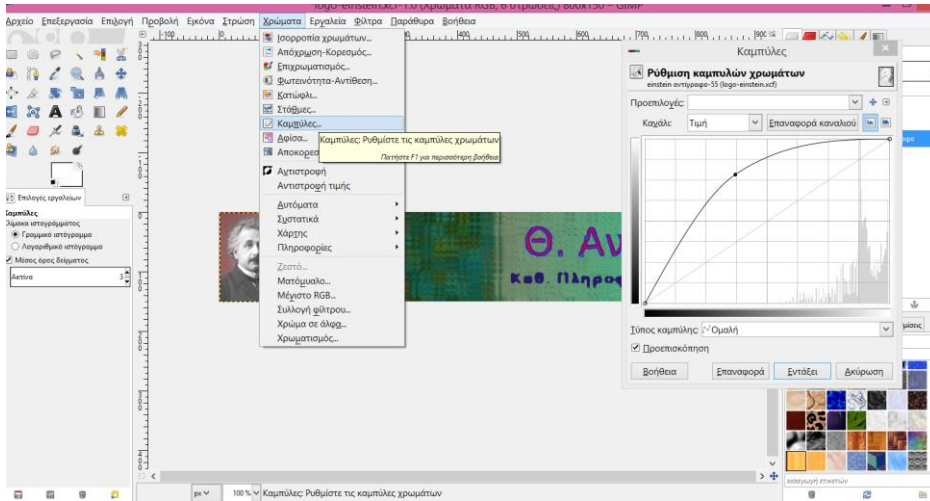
logo-einstein.xcf-1.0 (Χρώματα RGB, 6 στρώσεις) 800x150 – GIMP

Αρχείο Επεξεργασία Επιλογή Προβολή Εικόνα Στρώση Χρώματα Εργαλεία Φίλτρα Παράθυρα Βοήθεια

Ισορροπία χρωμάτων...
Απόχρωση-Κορεσμός...
Επιχρωματισμός...
Φωτεινότητα-Αντίθεση...
Κατώφλι...
Στάθμες...
Καμπύλες...
Αφίσα...
Αποκορεσ
Καμπύλες: Ρυθμίστε τις καμπύλες χρωμάτων
Πατήστε F1 για περισσότερη βοήθεια
Αντιστροφή
Αντιστροφή τιμής
Αυτόματα
Συστατικά
Χάρτης
Πληροφορίες
Ζεστό...
Ματόμυαλο...
Μέγιστο RGB...
Συλλογή φίλτρου...
Χρώμα σε άλφα...
Χρωματισμός...

Επιλογές εργαλείων
Καμπύλες
Σύμοκα ιστογράμματος
Γραμμικό ιστόγραμμα
Λογαριθμικό ιστόγραμμα
Μέσος όρος δείγματος
Ακτίνα 3

Θ. Αν
Καθ. Πληροφ

Καμπύλες
Ρύθμιση καμπυλών χρωμάτων
einstein αντίγραφο-55 (logo-einstein.xcf)
Προεπιλογές:
Κανάλι: Τιμή
Επαναφορά καναλιού
Τύπος καμπύλης: Ομαλή
Προεπισκόπηση
Βοήθεια
Επαναφορά
Εντάξει
Ακύρωση

px
100 %
Καμπύλες: Ρυθμίστε τις καμπύλες χρωμάτων